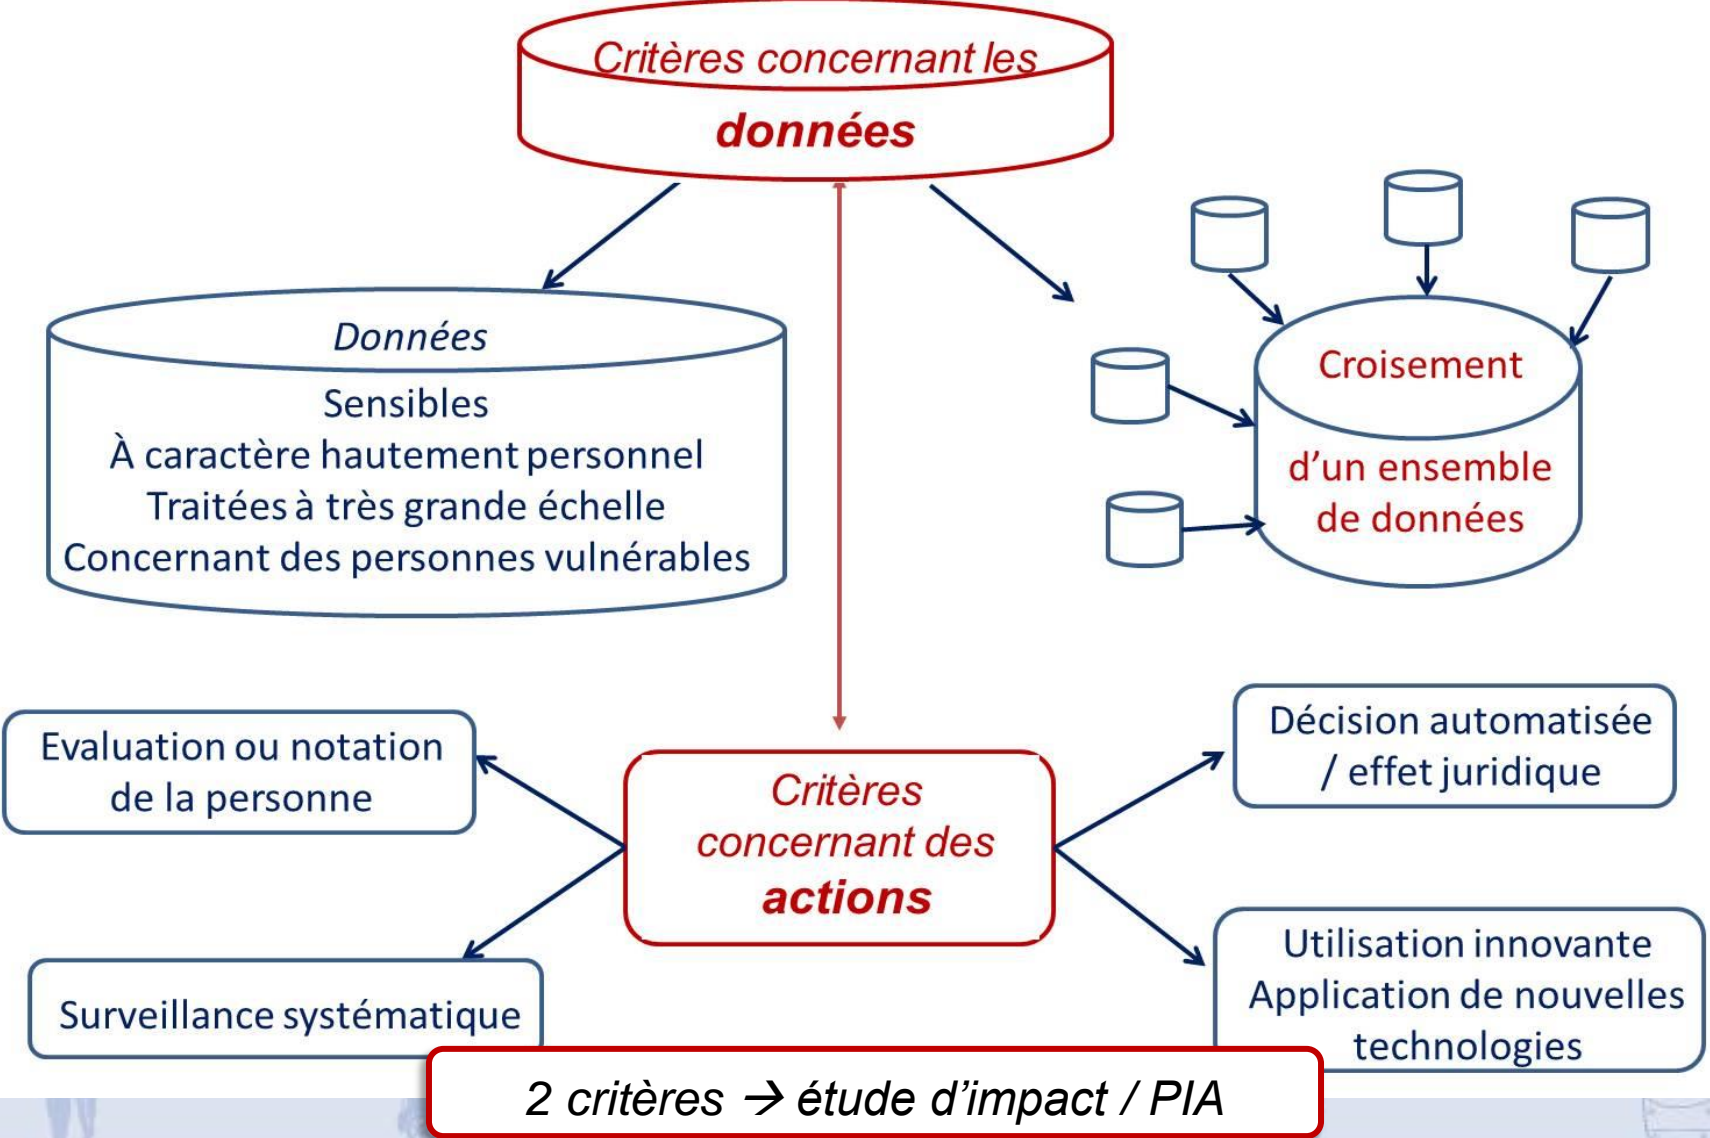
Critères concernant les
données

Données
Sensibles
À caractère hautement personnel
Traitées à très grande échelle
Concernant des personnes vulnérables

Croisement
d'un ensemble de données

Evaluation ou notation de la personne

Critères concernant des actions

Décision automatisée / effet juridique

Surveillance systématique

Utilisation innovante
Application de nouvelles technologies

2 critères → étude d'impact / PIA